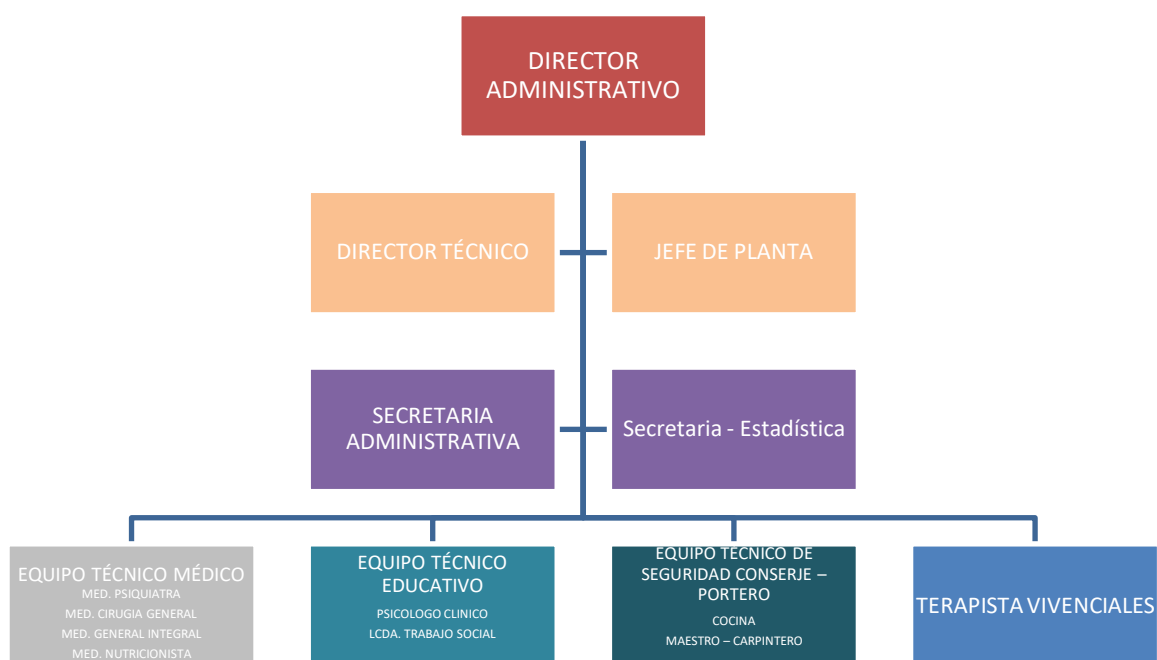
DIRECTOR ADMINISTRATIVO

DIRECTOR TÉCNICO

JEFE DE PLANTA

SECRETARIA ADMINISTRATIVA

Secretaria - Estadística

EQUIPO TÉCNICO MÉDICO
MED. PSIQUIATRA
MED. CIRUGIA GENERAL
MED. GENERAL INTEGRAL
MED. NUTRICIONISTA

EQUIPO TÉCNICO EDUCATIVO
PSICOLOGO CLINICO
LCDA. TRABAJO SOCIAL

EQUIPO TÉCNICO DE SEGURIDAD CONSERJE – PORTERO
COCINA
MAESTRO – CARPINTERO

TERAPISTA VIVENCIALES